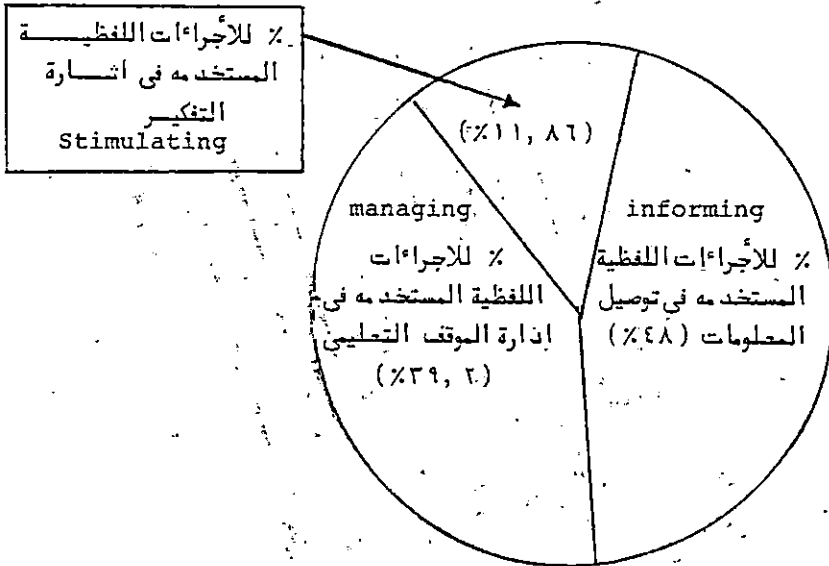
٪ للأجراءات اللفظيــة المستخد مه فى اثـارة التفكيـر
Stimulating

(٪١١, ٨٦)

managing
٪ للاجراءات اللفظية المستخد مه فى إدارة الموقف التعليمي
(٪٣٩, ٢)

informing
٪ للأجراءات اللفظية المستخد مه فى توصيل المعلومات (٪٤٨)